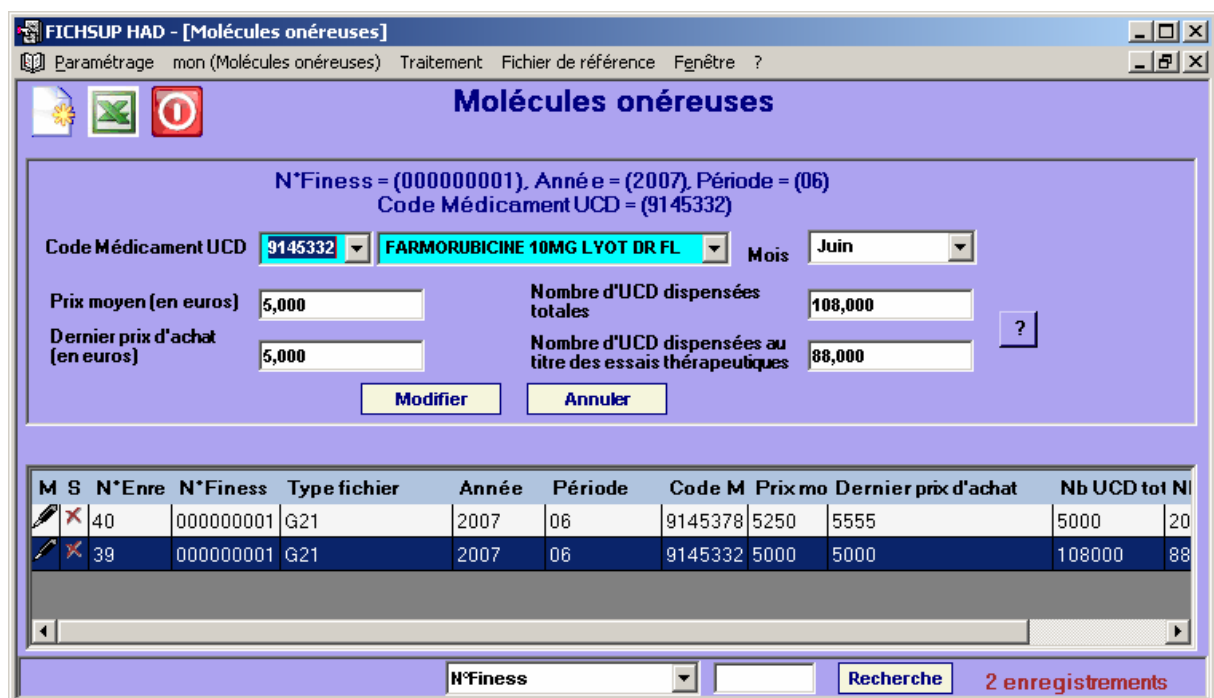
FICHSUP HAD - [Molécules onéreuses]

Paramétrage mon (Molécules onéreuses) Traitement Fichier de référence Fenêtre ?

Molécules onéreuses

N°Finess = (000000001), Année = (2007), Période = (06)
Code Médicament UCD = (9145332)

Code Médicament UCD 9145332 FARMORUBICINE 10MG LYOT DR FL Mois Juin

Prix moyen (en euros) 5,000
Dernier prix d'achat (en euros) 5,000
Nombre d'UCD dispensées totales 108,000
Nombre d'UCD dispensées au titre des essais thérapeutiques 88,000
?

Modifier Annuler

| M | S | N°Enre | N°Finess | Type fichier | Année | Période | Code M | Prix mo | Dernier prix d'achat | Nb UCD tot | N |
|---|---|---|---|---|---|---|---|---|---|---|---|
| | | 40 | 000000001 | G21 | 2007 | 06 | 9145378 | 5250 | 5555 | 5000 | 20 |
| | | 39 | 000000001 | G21 | 2007 | 06 | 9145332 | 5000 | 5000 | 108000 | 88 |

N°Finess Recherche 2 enregistrements